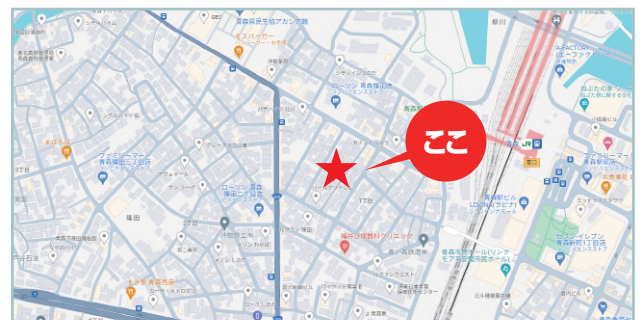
ここ

青森市民生協アカシア館

東京バーガー

ローソン 青森

ファミリーマート 青森

ローソン 青森

福田

青森市立中央小学校

青森駅

A-FACTORY

ラビナ

ローソン

セブンイレブン 青森新町1丁目店

青森市民ホール

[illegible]クリニック

ファミリーマート 青森

1丁目

2丁目

3丁目